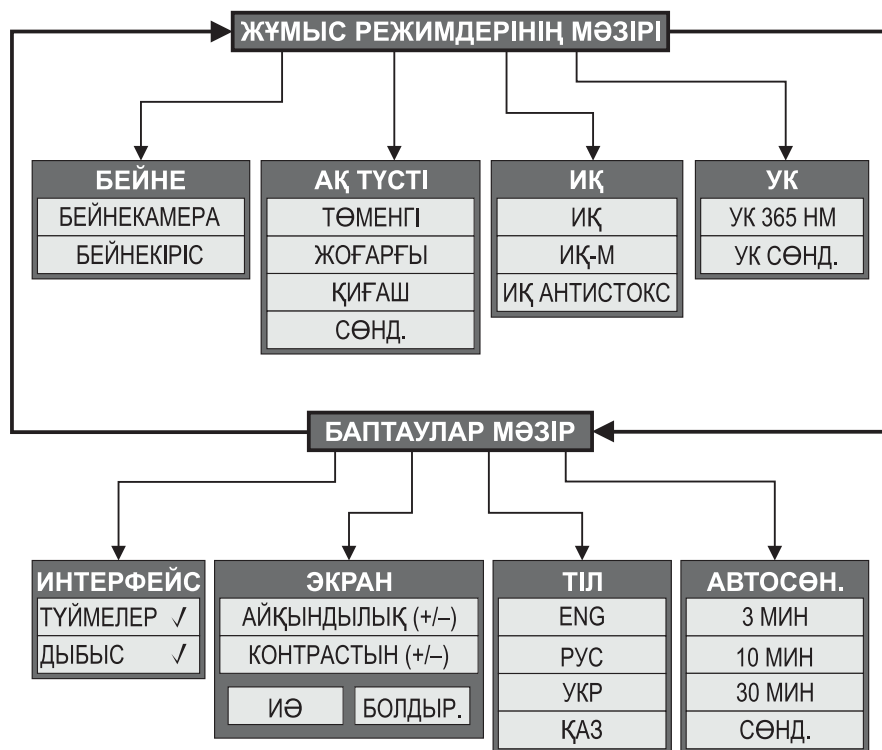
ЖҰМЫС РЕЖИМДЕРІНІҢ МӘЗІРІ

БЕЙНЕ
БЕЙНЕКАМЕРА
БЕЙНЕКІРІС

АҚ ТҮСТІ
ТӨМЕНГІ
ЖОҒАРҒЫ
ҚИҒАШ
СӨНД.

ИҚ
ИҚ
ИҚ-М
ИҚ АНТИСТОКС

УК
УК 365 НМ
УК СӨНД.

БАПТАУЛАР МӘЗІР

ИНТЕРФЕЙС
ТҮЙМЕЛЕР ✓
ДЫБЫС ✓

ЭКРАН
АЙҚЫНДЫЛЫҚ (+/–)
КОНТРАСТЫН (+/–)
ИӘ
БОЛДЫР.

ТІЛ
ENG
РУС
УКР
ҚАЗ

АВТОСӨН.
3 МИН
10 МИН
30 МИН
СӨНД.